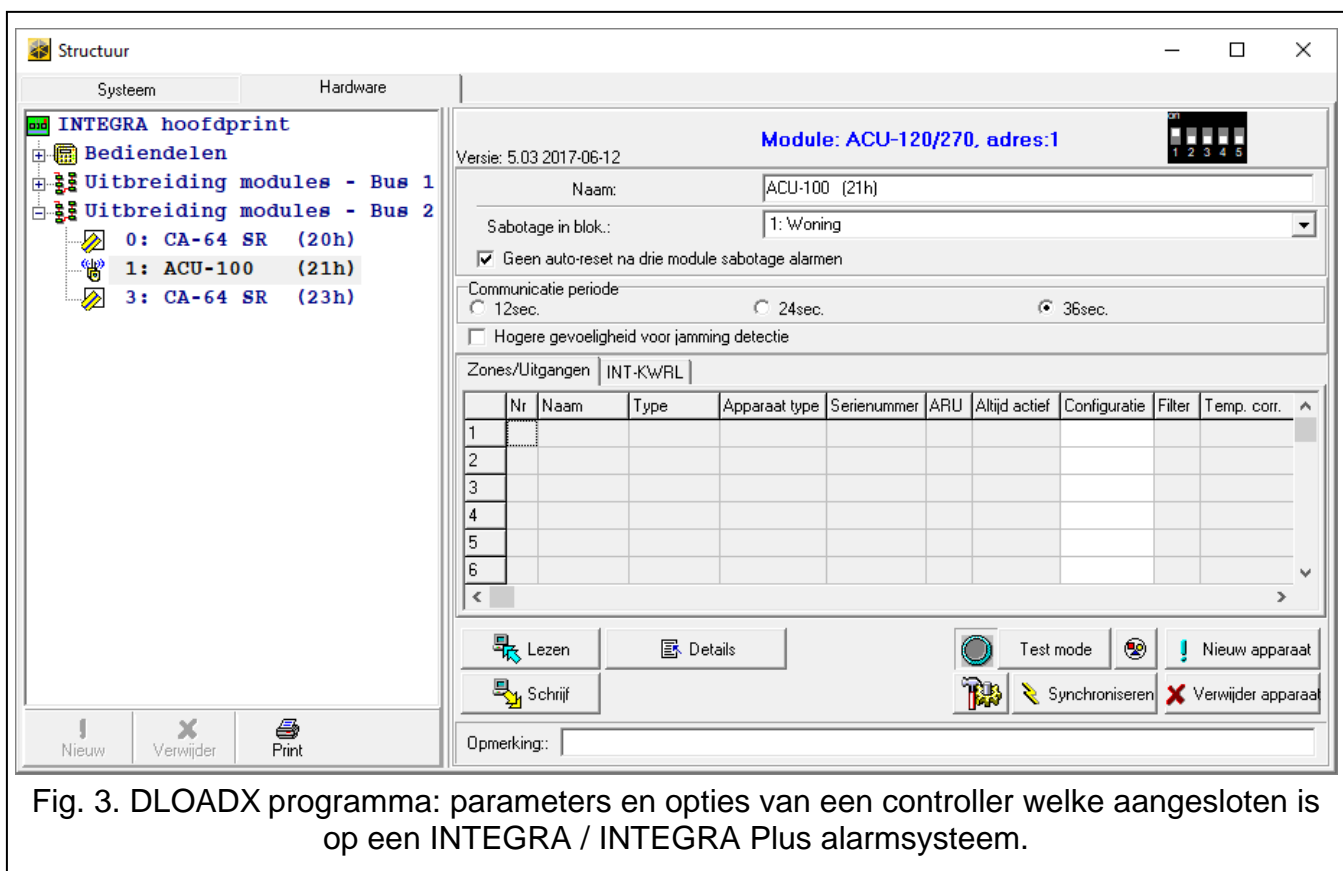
Structuur

Systeem | Hardware

INTEGRA hoofdprint
Bediendelen
Uitbreiding modules - Bus 1
Uitbreiding modules - Bus 2
0: CA-64 SR (20h)
1: ACU-100 (21h)
3: CA-64 SR (23h)

Nieuw | Verwijder | Print

Versie: 5.03 2017-06-12

Module: ACU-120/270, adres:1

on
1 2 3 4 5

Naam: ACU-100 (21h)

Sabotage in blok.: 1: Woning

Geen auto-reset na drie module sabotage alarmen

Communicatie periode
12sec. 24sec. 36sec.

Hogere gevoeligheid voor jamming detectie

Zones/Uitgangen | INT-KWRL

| | Nr | Naam | Type | Apparaat type | Serienummer | ARU | Altijd actief | Configuratie | Filter | Temp. corr. |
|---|---|---|---|---|---|---|---|---|---|---|
| 1 | | | | | | | | | | |
| 2 | | | | | | | | | | |
| 3 | | | | | | | | | | |
| 4 | | | | | | | | | | |
| 5 | | | | | | | | | | |
| 6 | | | | | | | | | | |

Lezen | Details | Test mode | Nieuw apparaat
Schrijf | Synchroniseren | Verwijder apparaat

Opmerking::

Fig. 3. DLOADX programma: parameters en opties van een controller welke aangesloten is op een INTEGRA / INTEGRA Plus alarmsysteem.